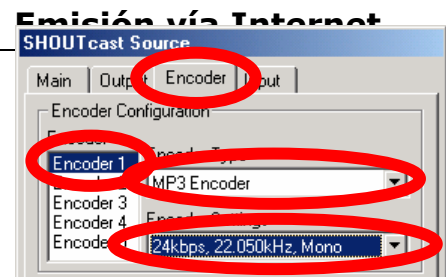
Emisión vía Internet
SHOUTcast Source
Main Outp Encoder Input
Encoder Configuration
Encoder
Encoder 1
Encoder 2
Encoder 3
Encoder 4
Encode
Encoder Type
MP3 Encoder
Encoder Settings
24kbps, 22.050kHz, Mono